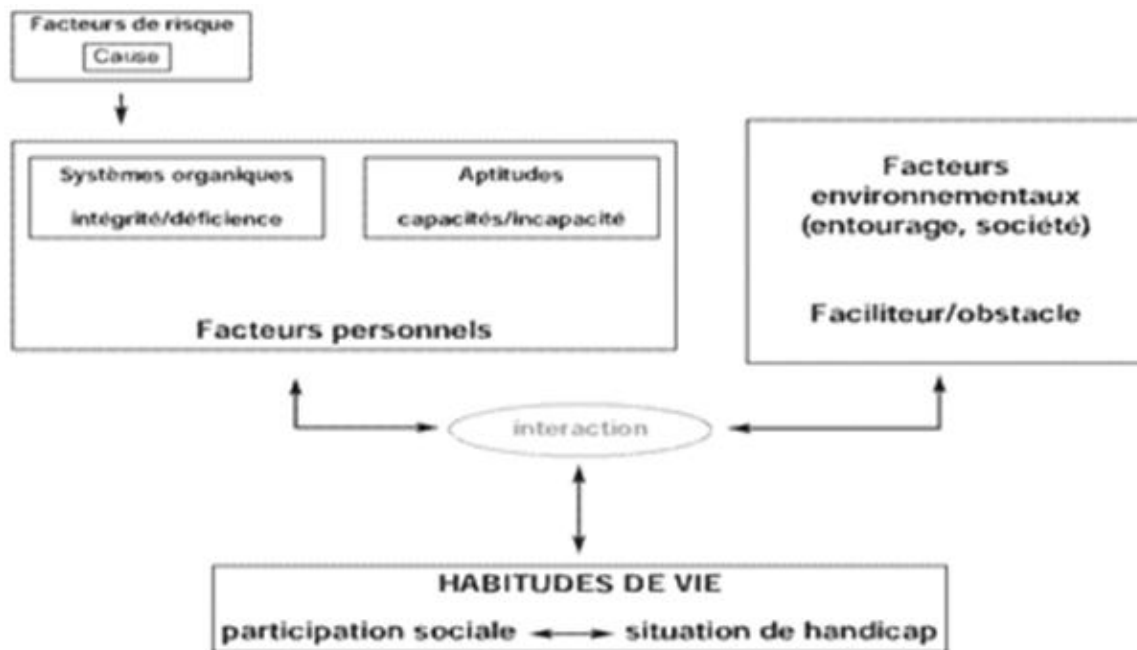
Facteurs de risque

Cause

Systèmes organiques

intégrité/déficience

Aptitudes

capacités/incapacité

Facteurs personnels

Facteurs environnementaux (entourage, société)

Faciliteur/obstacle

interaction

HABITUDES DE VIE

participation sociale situation de handicap